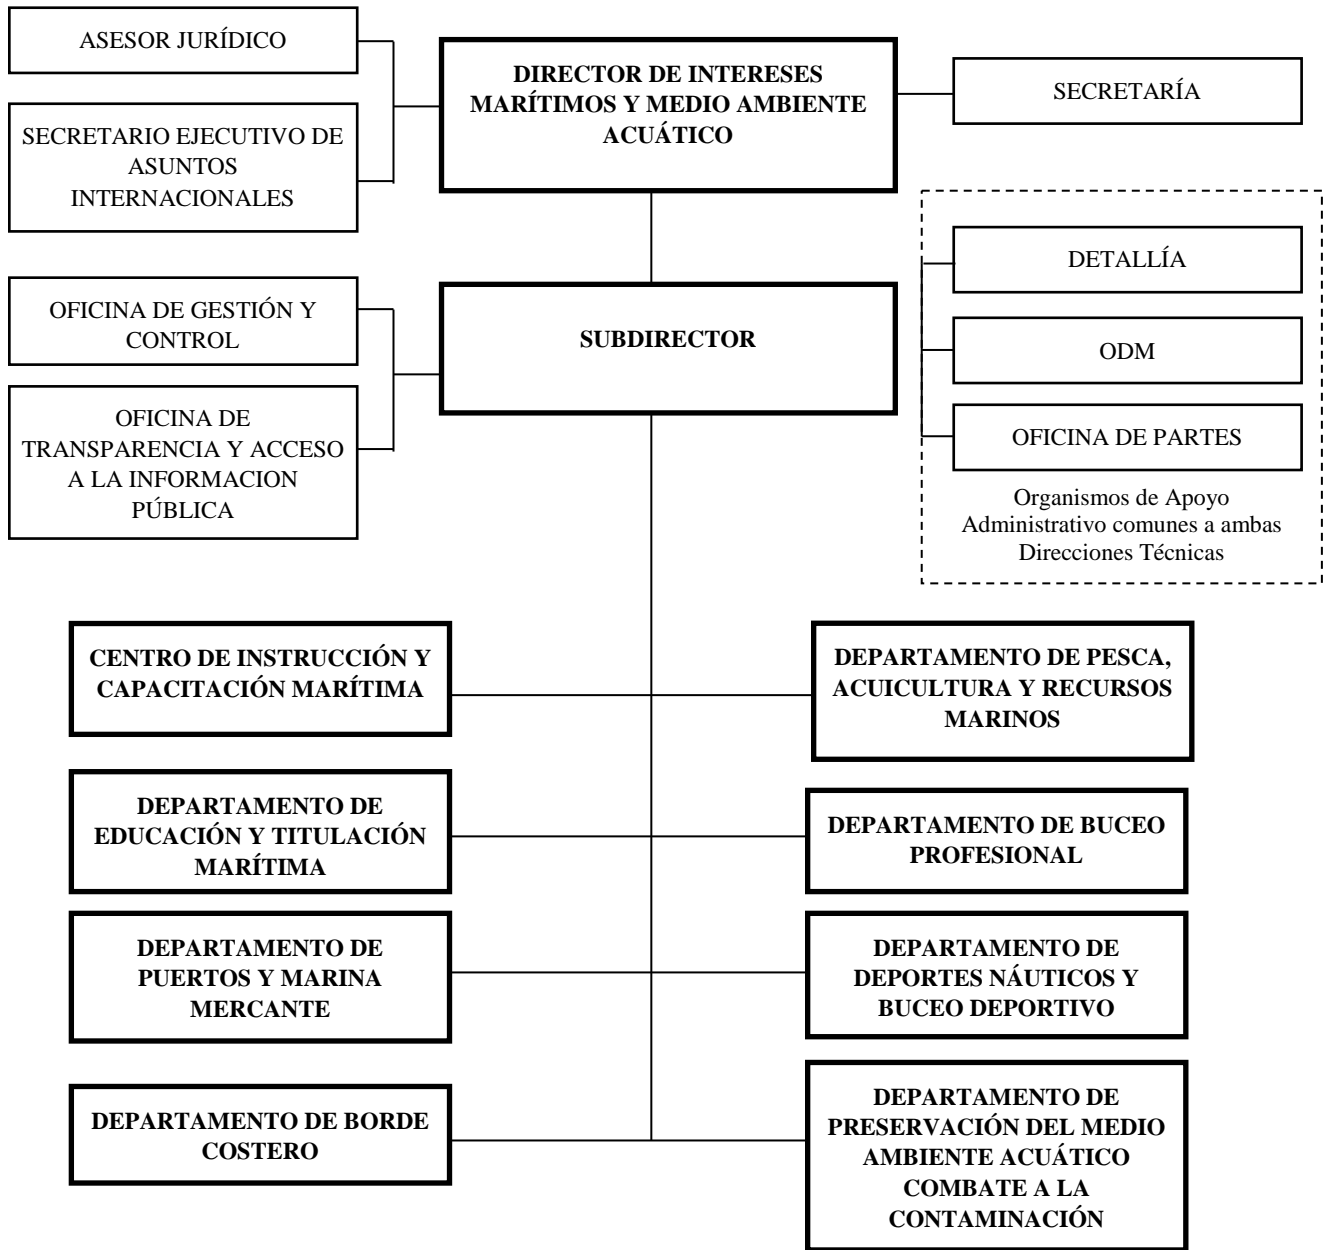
ASESOR JURÍDICO

SECRETARIO EJECUTIVO DE ASUNTOS INTERNACIONALES

DIRECTOR DE INTERESES MARÍTIMOS Y MEDIO AMBIENTE ACUÁTICO

SECRETARÍA

DETALLÍA

ODM

OFICINA DE PARTES

Organismos de Apoyo Administrativo comunes a ambas Direcciones Técnicas

OFICINA DE GESTIÓN Y CONTROL

OFICINA DE TRANSPARENCIA Y ACCESO A LA INFORMACION PÚBLICA

SUBDIRECTOR

CENTRO DE INSTRUCCIÓN Y CAPACITACIÓN MARÍTIMA

DEPARTAMENTO DE PESCA, ACUICULTURA Y RECURSOS MARINOS

DEPARTAMENTO DE EDUCACIÓN Y TITULACIÓN MARÍTIMA

DEPARTAMENTO DE BUCEO PROFESIONAL

DEPARTAMENTO DE PUERTOS Y MARINA MERCANTE

DEPARTAMENTO DE DEPORTES NÁUTICOS Y BUCEO DEPORTIVO

DEPARTAMENTO DE BORDE COSTERO

DEPARTAMENTO DE PRESERVACIÓN DEL MEDIO AMBIENTE ACUÁTICO COMBATE A LA CONTAMINACIÓN